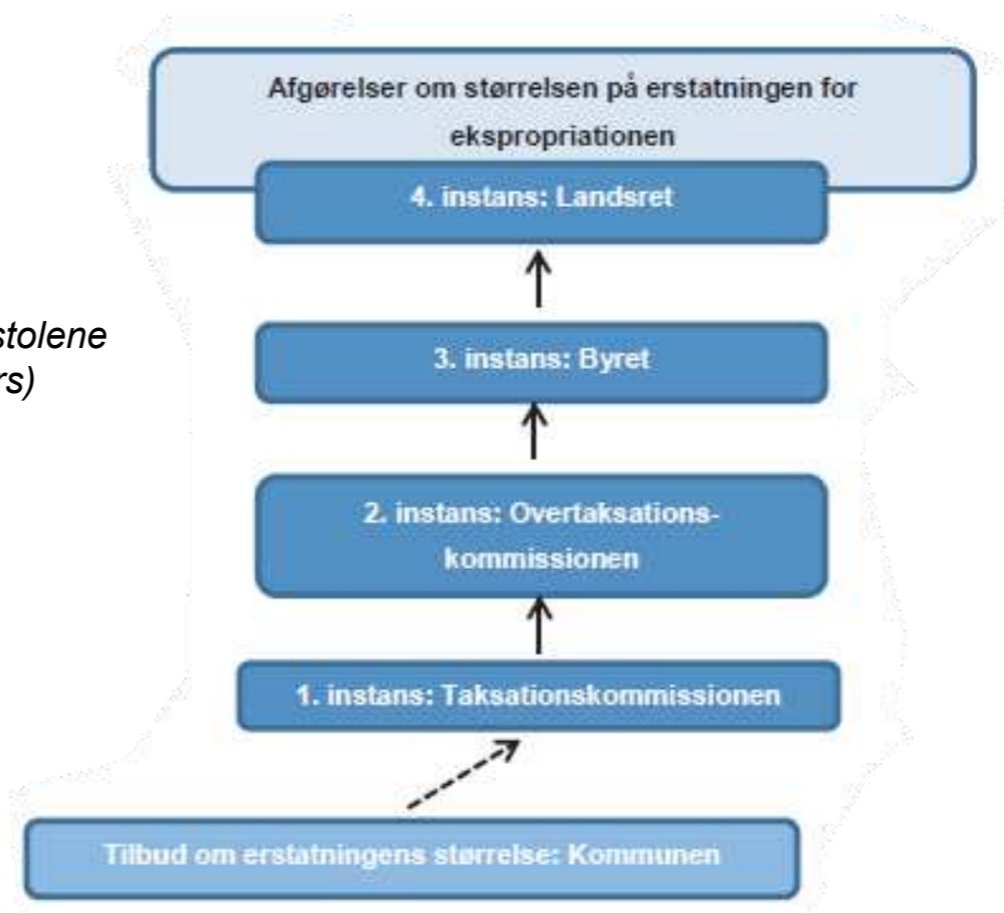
stolene
rs)

Afgørelser om størrelsen på erstatningen for ekspropriationen

4. instans: Landsret

3. instans: Byret

2. instans: Overtaksationskommissionen

1. instans: Taksationskommissionen

Tilbud om erstatningens størrelse: Kommunen